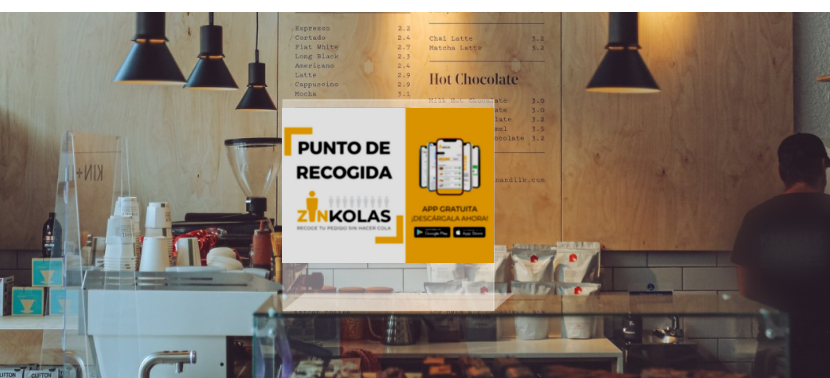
Expresso 2.2
Cortado 2.4
Flat White 2.7
Long Black 2.3
Americano 2.4
Latte 2.9
Cappuccino 2.9
Mocha 3.5

Chai Latte 3.2
Matcha Latte 3.2

Hot Chocolate

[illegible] 3.0
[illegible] 3.0
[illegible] 3.2
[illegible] 3.5
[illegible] 3.2

PUNTO DE RECOGIDA
ZINKOLAS
RECOGE TU PEDIDO SIN HACER COLA
APP GRATUITA
¡DESCÁRGALA AHORA!
Google Play
App Store